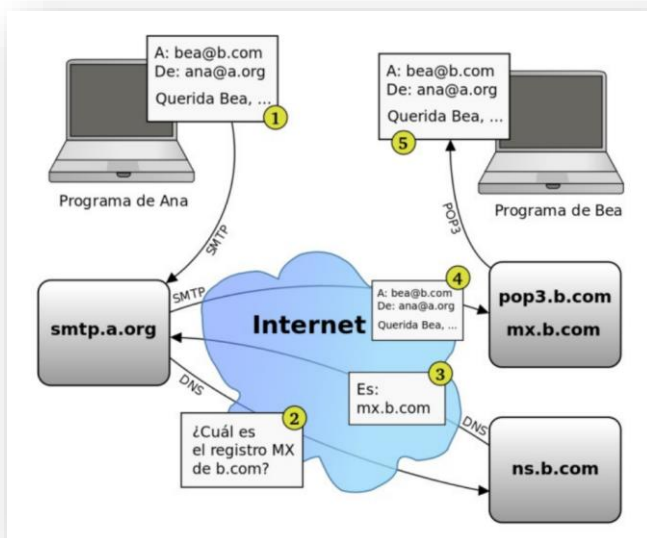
A: bea@b.com
De: ana@a.org
Querida Bea, ...
1

A: bea@b.com
De: ana@a.org
Querida Bea, ...
5

Programa de Ana

Programa de Bea

SMTP

POP3

SMTP

smtp.a.org

Internet

A: bea@b.com
De: ana@a.org
Querida Bea, ...
4

pop3.b.com
mx.b.com

DNS

3
Es:
mx.b.com

DNS

2
¿Cuál es el registro MX de b.com?

ns.b.com